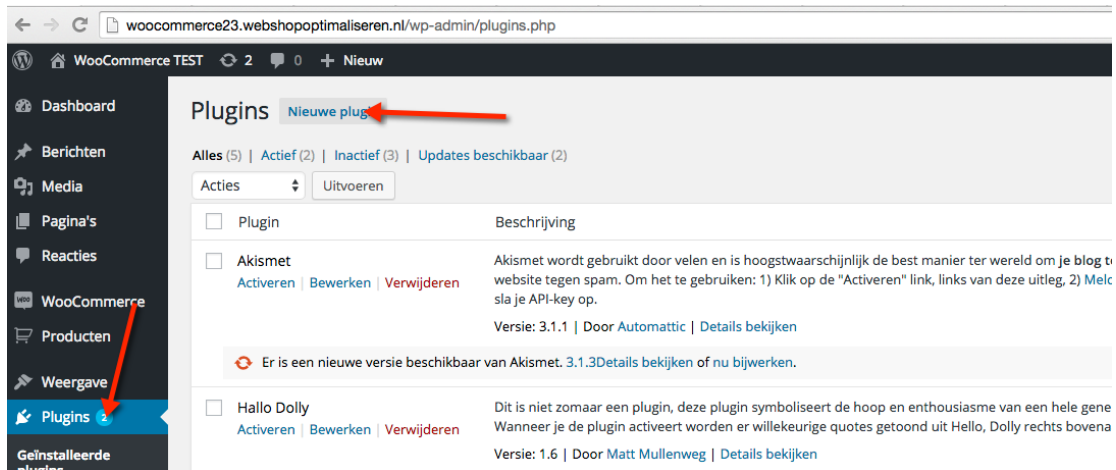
woocommerce23.webshopoptimaliseren.nl/wp-admin/plugins.php

WooCommerce TEST 2 0 + Nieuw

Dashboard
Berichten
Media
Pagina's
Reacties
WooCommerce
Producten
Weergave
Plugins 2
Geïnstalleerde plugins

Plugins Nieuwe plug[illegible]

Alles (5) | Actief (2) | Inactief (3) | Updates beschikbaar (2)

Acties Uitvoeren

| Plugin | Beschrijving |
|---|---|
| Akismet<br>Activeren \| Bewerken \| Verwijderen | Akismet wordt gebruikt door velen en is hoogstwaarschijnlijk de best manier ter wereld om je blog t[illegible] website tegen spam. Om het te gebruiken: 1) Klik op de "Activeren" link, links van deze uitleg, 2) Meld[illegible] sla je API-key op.<br>Versie: 3.1.1 \| Door Automattic \| Details bekijken |
| Er is een nieuwe versie beschikbaar van Akismet. 3.1.3Details bekijken of nu bijwerken. | |
| Hallo Dolly<br>Activeren \| Bewerken \| Verwijderen | Dit is niet zomaar een plugin, deze plugin symboliseert de hoop en enthousiasme van een hele gene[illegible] Wanneer je de plugin activeert worden er willekeurige quotes getoond uit Hello, Dolly rechts bovena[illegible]<br>Versie: 1.6 \| Door Matt Mullenweg \| Details bekijken |